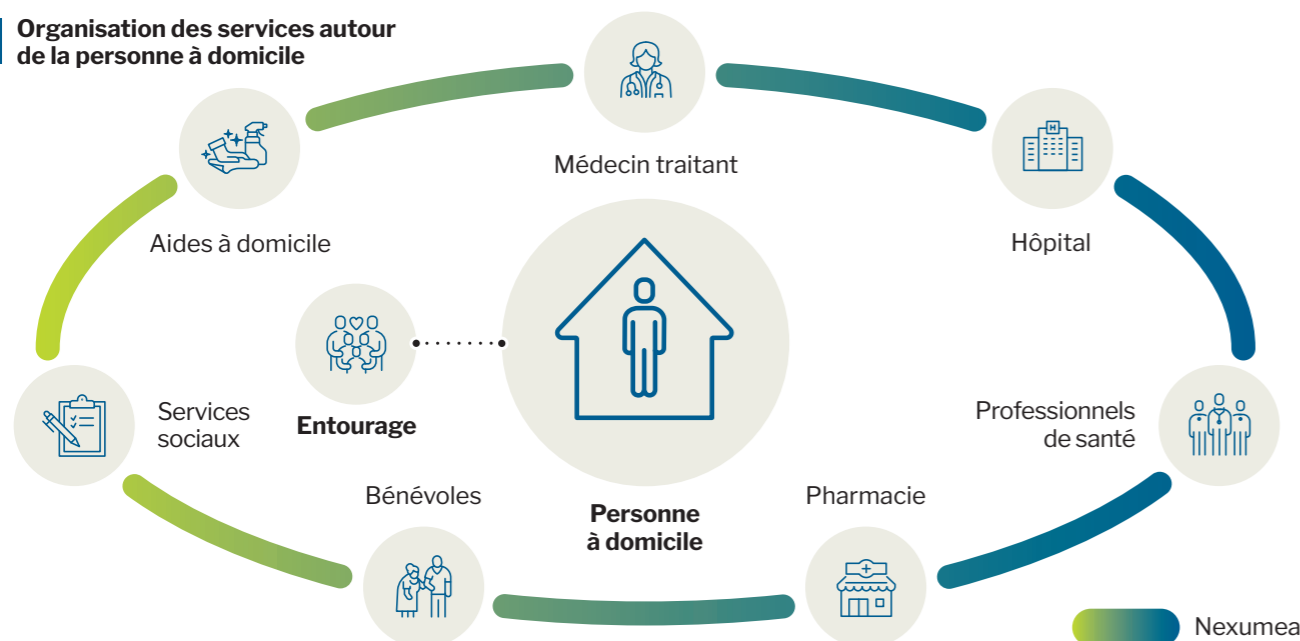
Organisation des services autour de la personne à domicile

Médecin traitant

Aides à domicile

Hôpital

Services sociaux

Entourage

Professionnels de santé

Bénévoles

Personne à domicile

Pharmacie

Nexumea